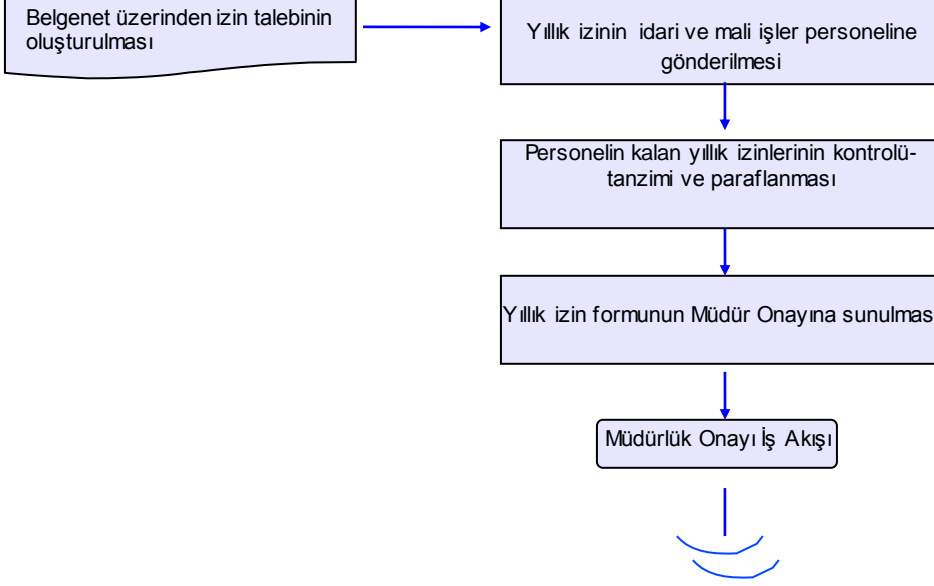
Belgenet üzerinden izin talebinin oluşturulması

Yıllık izinin idari ve mali işler personeline gönderilmesi

Personelin kalan yıllık izinlerinin kontrolü-tanzimi ve paraflanması

Yıllık izin formunun Müdür Onayına sunulmas

Müdürlük Onayı İş Akışı